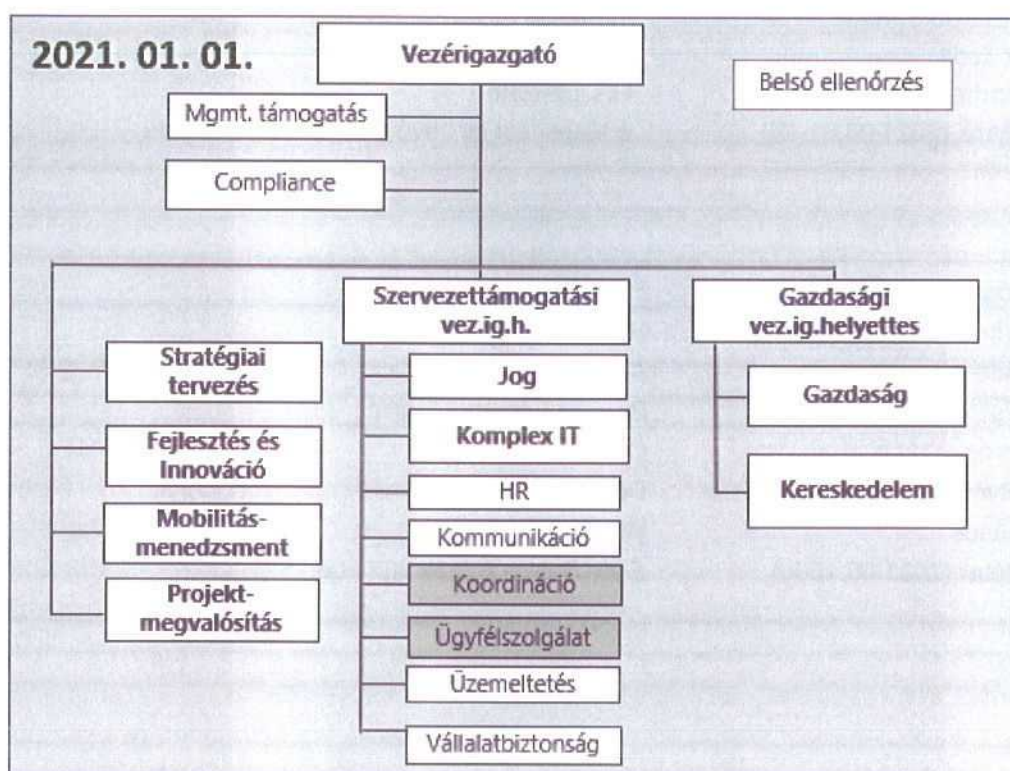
2021. 01. 01.

Vezérigazgató

Belső ellenőrzés

Mgmt. támogatás

Compliance

Szervezettámogatási vez.ig.h.

Gazdasági vez.ig.helyettes

Stratégiai tervezés

Fejlesztés és Innováció

Mobilitás-menedzsment

Projekt-megvalósítás

Jog

Komplex IT

HR

Kommunikáció

Koordináció

Ügyfélszolgálat

Üzemeltetés

Vállalatbiztonság

Gazdaság

Kereskedelem